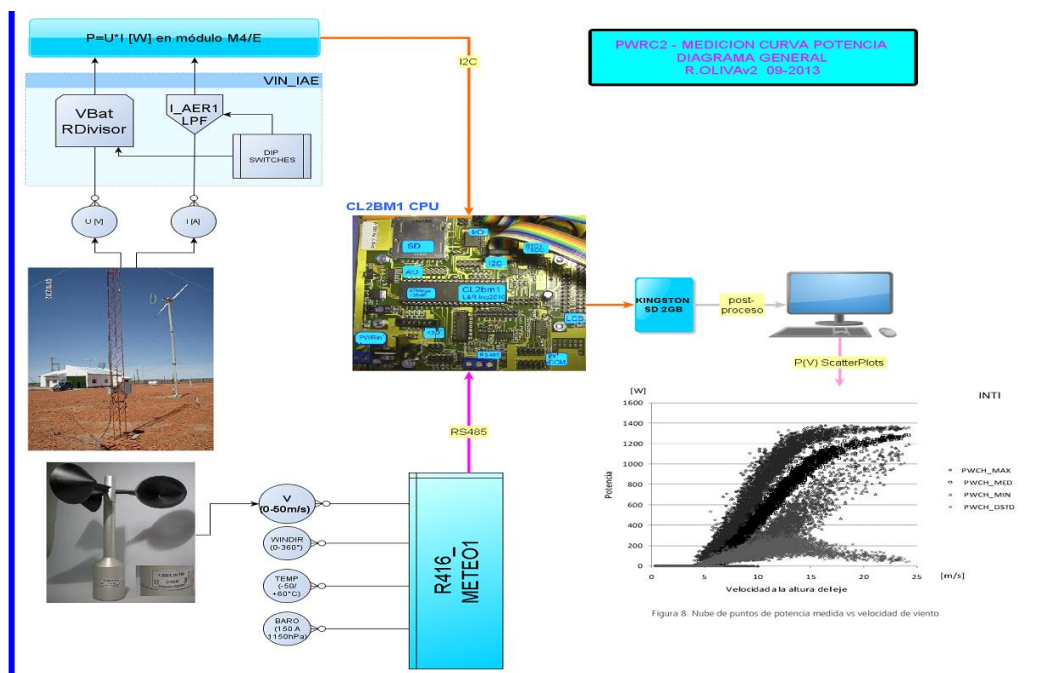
P=U*I [W] en módulo M4/E

VIN_IAE

VBat RDivisor

I_AER1 LPF

DIP SWITCHES

U [V]

I [A]

I2C

PWRC2 - MEDICION CURVA POTENCIA
DIAGRAMA GENERAL
R.OLIVAv2 09-2013

CL2BM1 CPU

SD

I/O

I2C

AD

CL2bm1

LCD

PWRin

RS485

KINGSTON SD 2GB

post-proceso

P(V) ScatterPlots

RS485

V (0-50m/s)

WINDIR (0-360°)

TEMP (-50/ +60°C)

BARO (150 A 1150hPa)

R416_ METEO1

INTI

[W]

1600

1400

1200

1000

800

600

400

200

0

Potencia

0 5 10 15 20 25 [m/s]

Velocidad a la altura del eje

PWCH_MAX

PWCH_MED

PWCH_MIN

PWCH_DSTD

Figura 8. Nube de puntos de potencia medida vs velocidad de viento